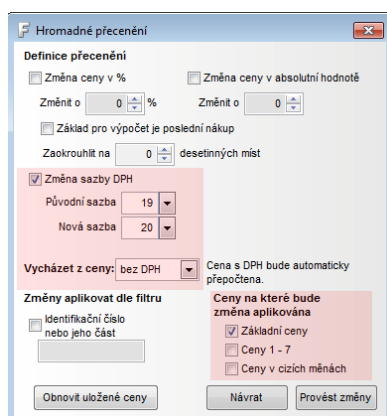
Hromadné přecenění

Definice přecenění

Změna ceny v %

Změna ceny v absolutní hodnotě

Změnit o 0 %

Změnit o 0

Základ pro výpočet je poslední nákup

Zaokrouhlit na 0 desetinných míst

Změna sazby DPH

Původní sazba 19

Nová sazba 20

Vycházet z ceny: bez DPH

Cena s DPH bude automaticky přepočtena.

Změny aplikovat dle filtru

Identifikační číslo nebo jeho část

Ceny na které bude změna aplikována

Základní ceny

Ceny 1 - 7

Ceny v cizích měnách

Obnovit uložené ceny

Návrat

Provést změny